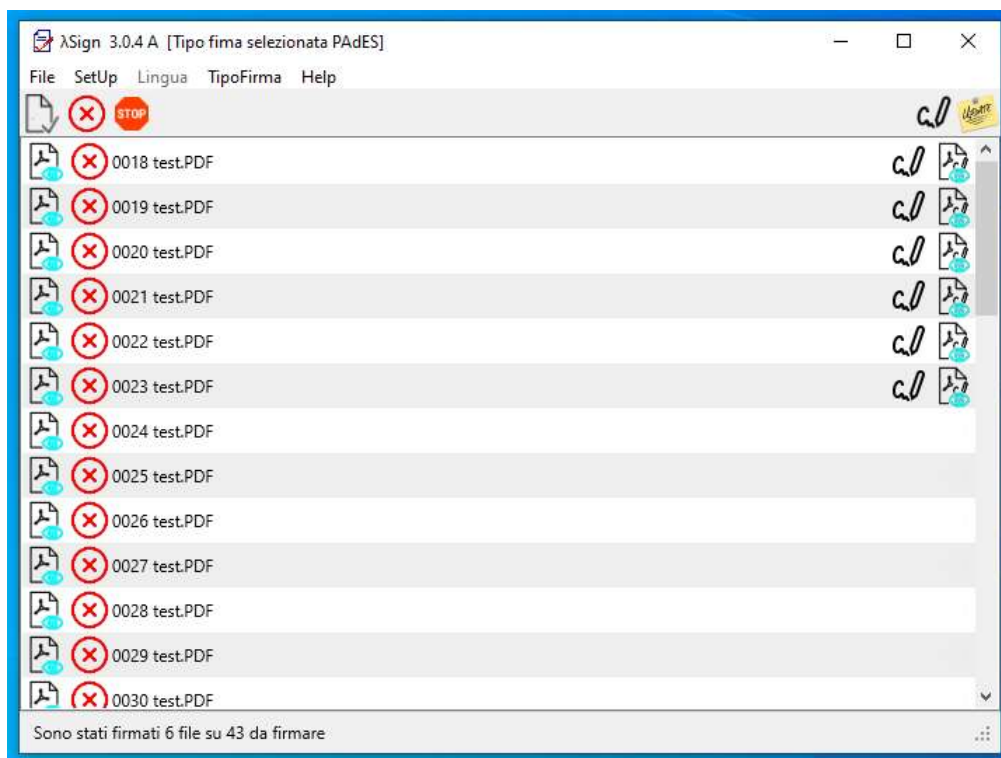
λSign 3.0.4 A [Tipo fima selezionata PAdES]

File SetUp Lingua TipoFirma Help

STOP

0018 test.PDF
0019 test.PDF
0020 test.PDF
0021 test.PDF
0022 test.PDF
0023 test.PDF
0024 test.PDF
0025 test.PDF
0026 test.PDF
0027 test.PDF
0028 test.PDF
0029 test.PDF
0030 test.PDF

Sono stati firmati 6 file su 43 da firmare